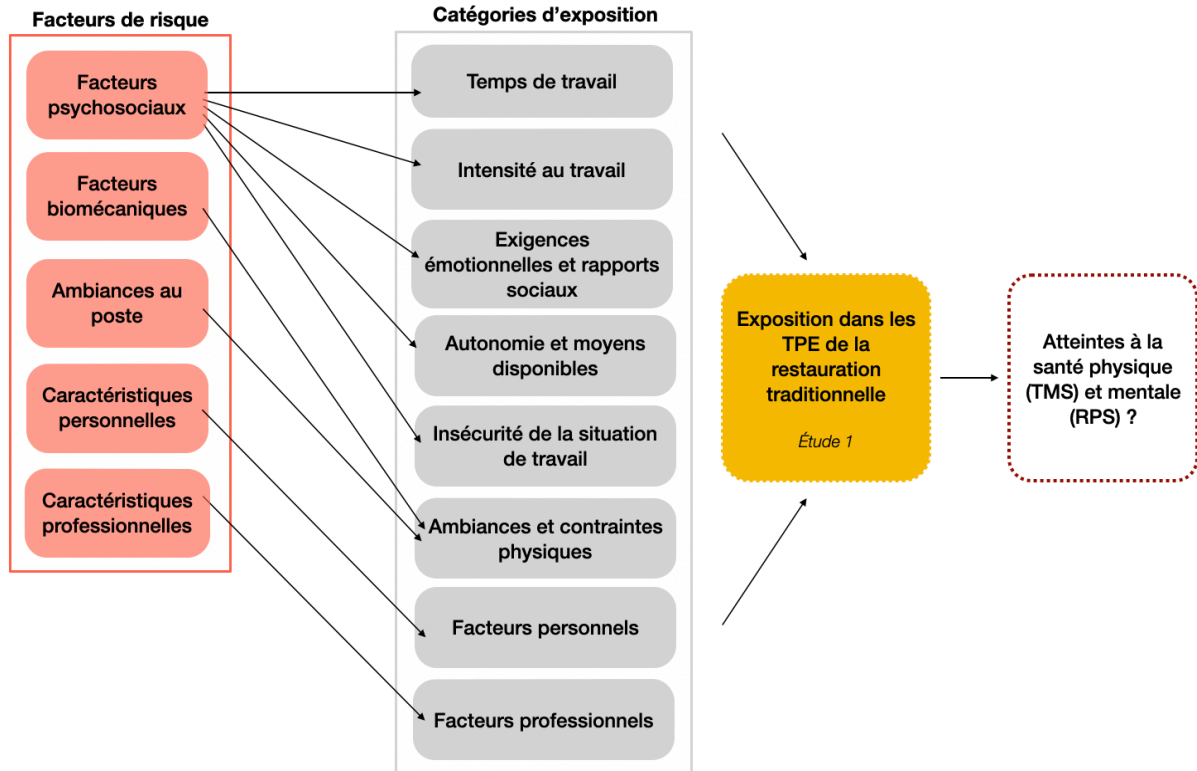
Facteurs de risque

Facteurs psychosociaux

Facteurs biomécaniques

Ambiances au poste

Caractéristiques personnelles

Caractéristiques professionnelles

Catégories d'exposition

Temps de travail

Intensité au travail

Exigences émotionnelles et rapports sociaux

Autonomie et moyens disponibles

Insécurité de la situation de travail

Ambiances et contraintes physiques

Facteurs personnels

Facteurs professionnels

Exposition dans les TPE de la restauration traditionnelle

Étude 1

Atteintes à la santé physique (TMS) et mentale (RPS) ?